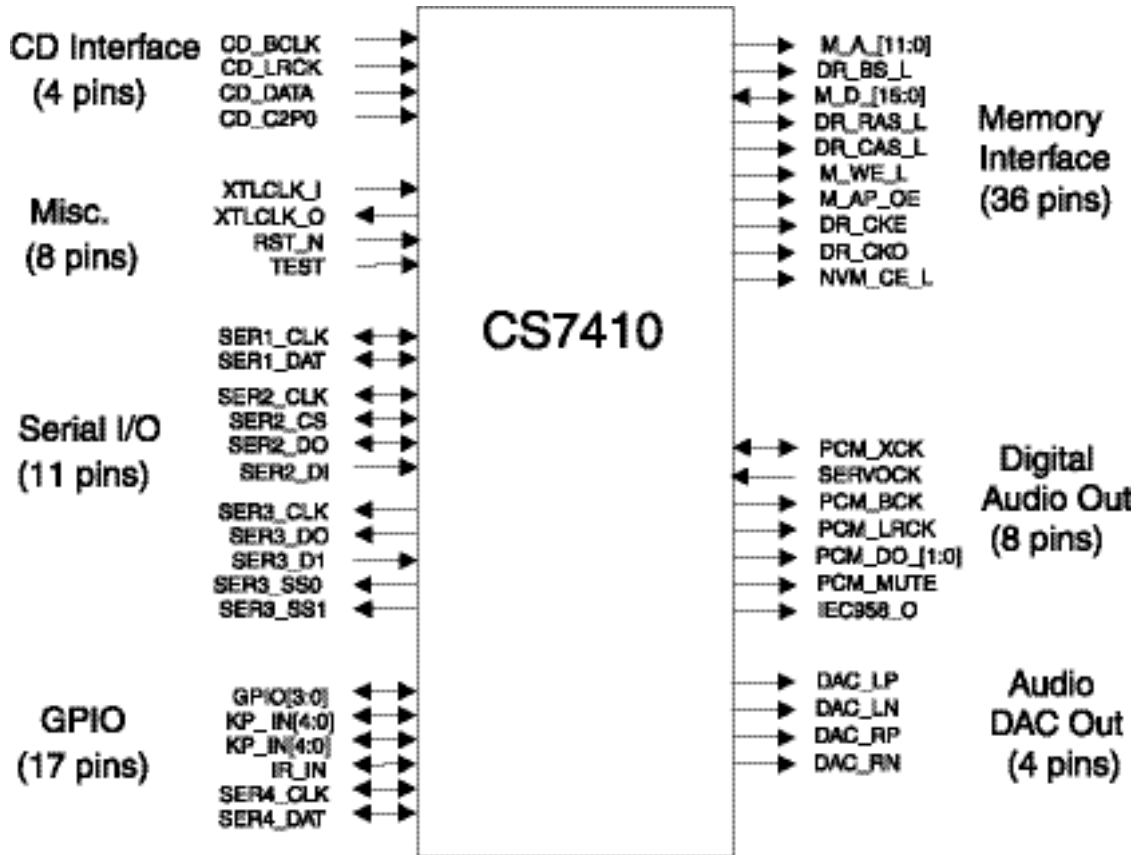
CD Interface (4 pins)

CD_BCLK
CD_LRCK
CD_DATA
CD_C2P0

Misc. (8 pins)

XTLCLK_I
XTLCLK_O
RST_N
TEST

Serial I/O (11 pins)

SER1_CLK
SER1_DAT
SER2_CLK
SER2_CS
SER2_DO
SER2_DI
SER3_CLK
SER3_DO
SER3_D1
SER3_SS0
SER3_SS1

GPIO (17 pins)

GPIO[3:0]
KP_IN[4:0]
KP_IN[4:0]
IR_IN
SER4_CLK
SER4_DAT

CS7410

M_A_[11:0]
DR_BS_L
M_D_[15:0]
DR_RAS_L
DR_CAS_L
M_WE_L
M_AP_OE
DR_CKE
DR_CKO
NVM_CE_L

Memory Interface (36 pins)

PCM_XCK
SERVOCK
PCM_BCK
PCM_LRCK
PCM_DO_[1:0]
PCM_MUTE
IEC958_O

Digital Audio Out (8 pins)

DAC_LP
DAC_LN
DAC_RP
DAC_RN

Audio DAC Out (4 pins)